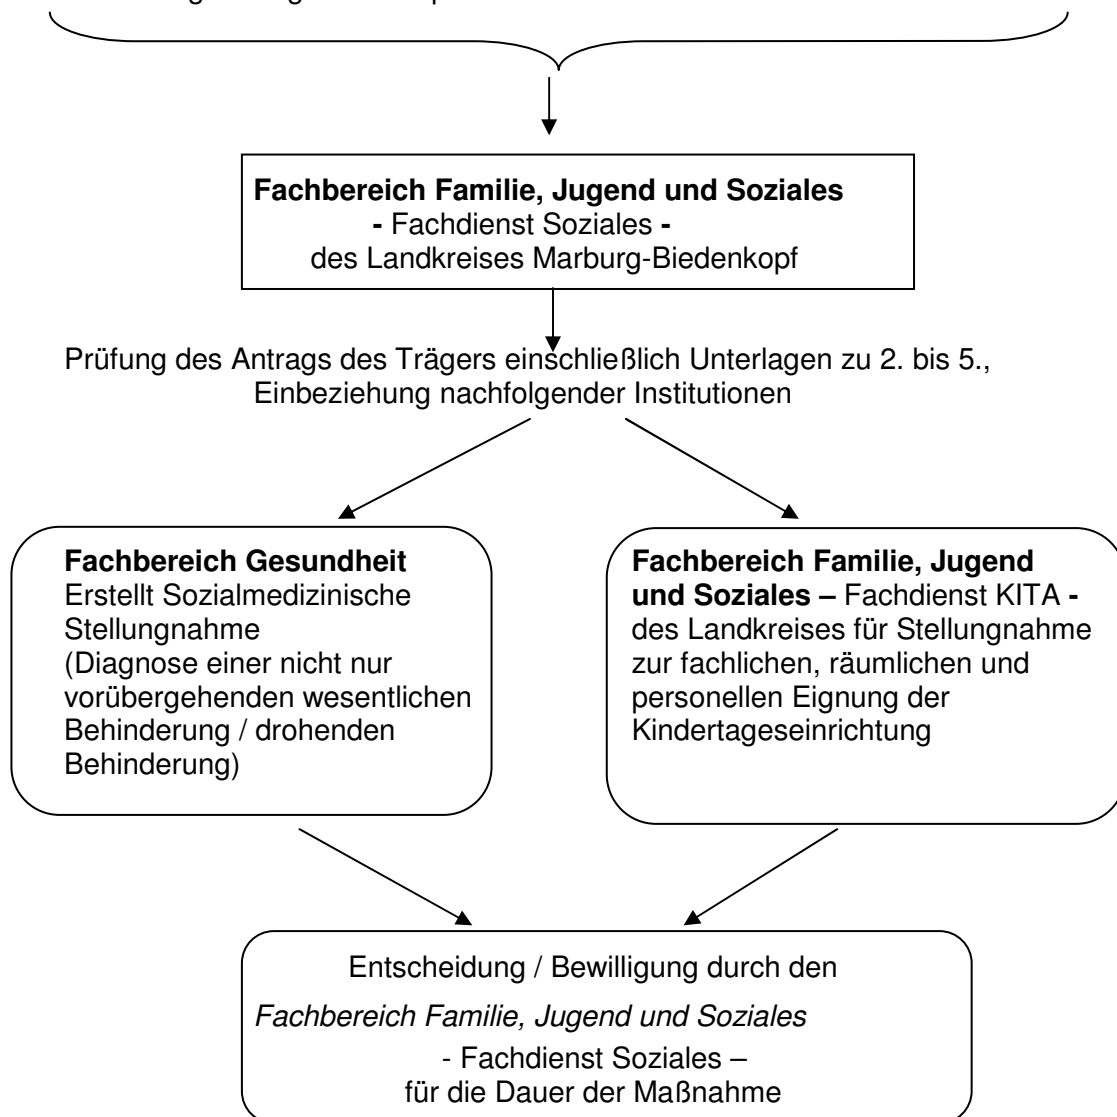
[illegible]

**Fachbereich Familie, Jugend und Soziales**
**-** Fachdienst Soziales **-**
des Landkreises Marburg-Biedenkopf

Prüfung des Antrags des Trägers einschließlich Unterlagen zu 2. bis 5., Einbeziehung nachfolgender Institutionen

**Fachbereich Gesundheit**
Erstellt Sozialmedizinische Stellungnahme (Diagnose einer nicht nur vorübergehenden wesentlichen Behinderung / drohenden Behinderung)

**Fachbereich Familie, Jugend und Soziales –** Fachdienst KITA **-** des Landkreises für Stellungnahme zur fachlichen, räumlichen und personellen Eignung der Kindertageseinrichtung

Entscheidung / Bewilligung durch den
*Fachbereich Familie, Jugend und Soziales*
- Fachdienst Soziales –
für die Dauer der Maßnahme